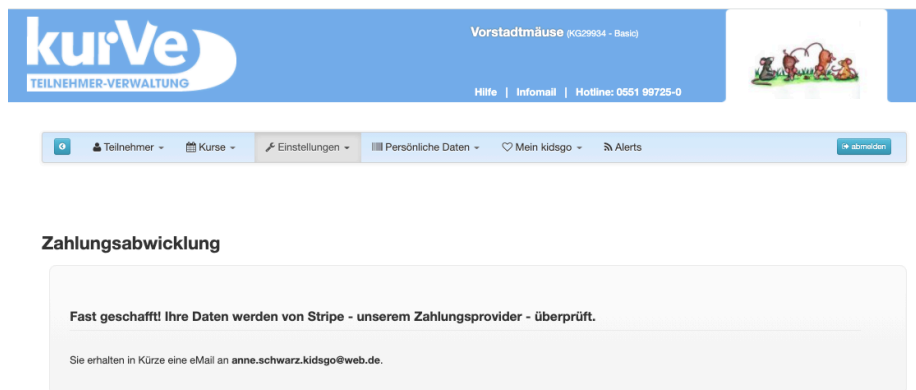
kurVe
TEILNEHMER-VERWALTUNG

Vorstadtmäuse (KG29934 - Basic)

Hilfe | Infomail | Hotline: 0551 99725-0

Teilnehmer ▾ Kurse ▾ Einstellungen ▾ Persönliche Daten ▾ Mein kidsgo ▾ Alerts abmelden

Zahlungsabwicklung

Fast geschafft! Ihre Daten werden von Stripe - unserem Zahlungsprovider - überprüft.

Sie erhalten in Kürze eine eMail an anne.schwarz.kidsgo@web.de.